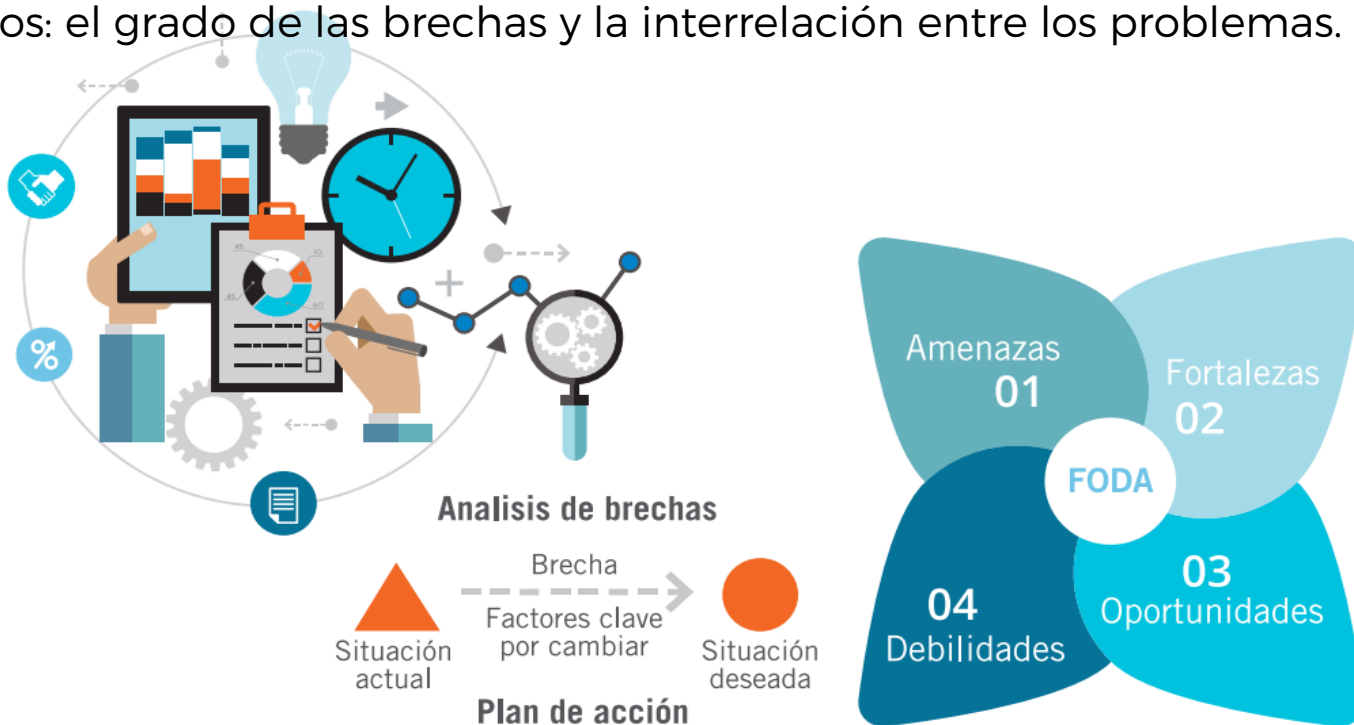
os: el grado de las brechas y la interrelación entre los problemas.

Analisis de brechas

Brecha

Factores clave por cambiar

Situación actual

Situación deseada

Plan de acción

Amenazas 01

Fortalezas 02

FODA

03 Oportunidades

04 Debilidades